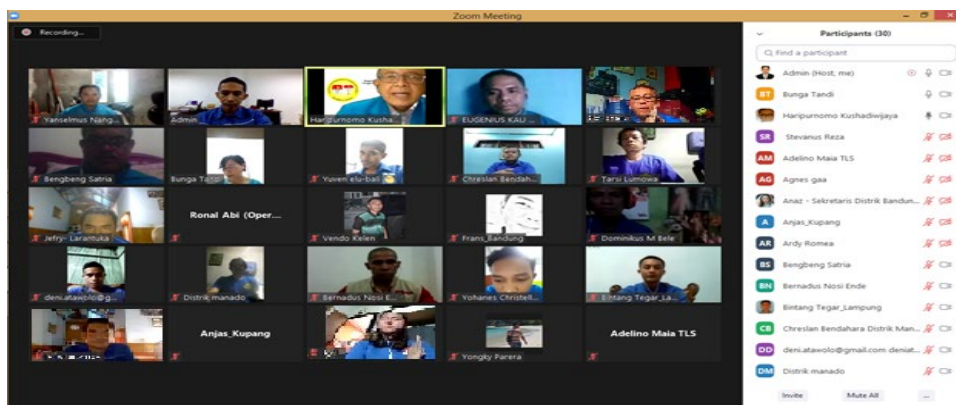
Zoom Meeting

Recording...

Yanselmus Nang...
Admin
Haripurnomo Kusha...
EUGENIUS KAU ...
Bengbeng Satria
Bunga Tandi
Yuven elu-bali
Chreslan Bendah...
Tarsi Lumowa
Jefry- Larantuka
Ronal Abi (Oper...
Vendo Kelen
Frans_Bandung
Dominikus M Bele
deni.atawolo@g...
Distrik manado
Bernadus Nosi E...
Yohanes Christell...
Bintang Tegar_La...
Anjas_Kupang
Yongky Parera
Adelino Maia TLS

Participants (30)

Find a participant

Admin (Host, me)
BT Bunga Tandi
Haripurnomo Kushadiwijaya
SR Stevanus Reza
AM Adelino Maia TLS
AG Agnes gaa
Anaz - Sekretaris Distrik Bandun...
A Anjas_Kupang
AR Ardy Romea
BS Bengbeng Satria
BN Bernadus Nosi Ende
Bintang Tegar_Lampung
CB Chreslan Bendahara Distrik Man...
DD deni.atawolo@gmail.com deniat...
DM Distrik manado

Invite
Mute All
...